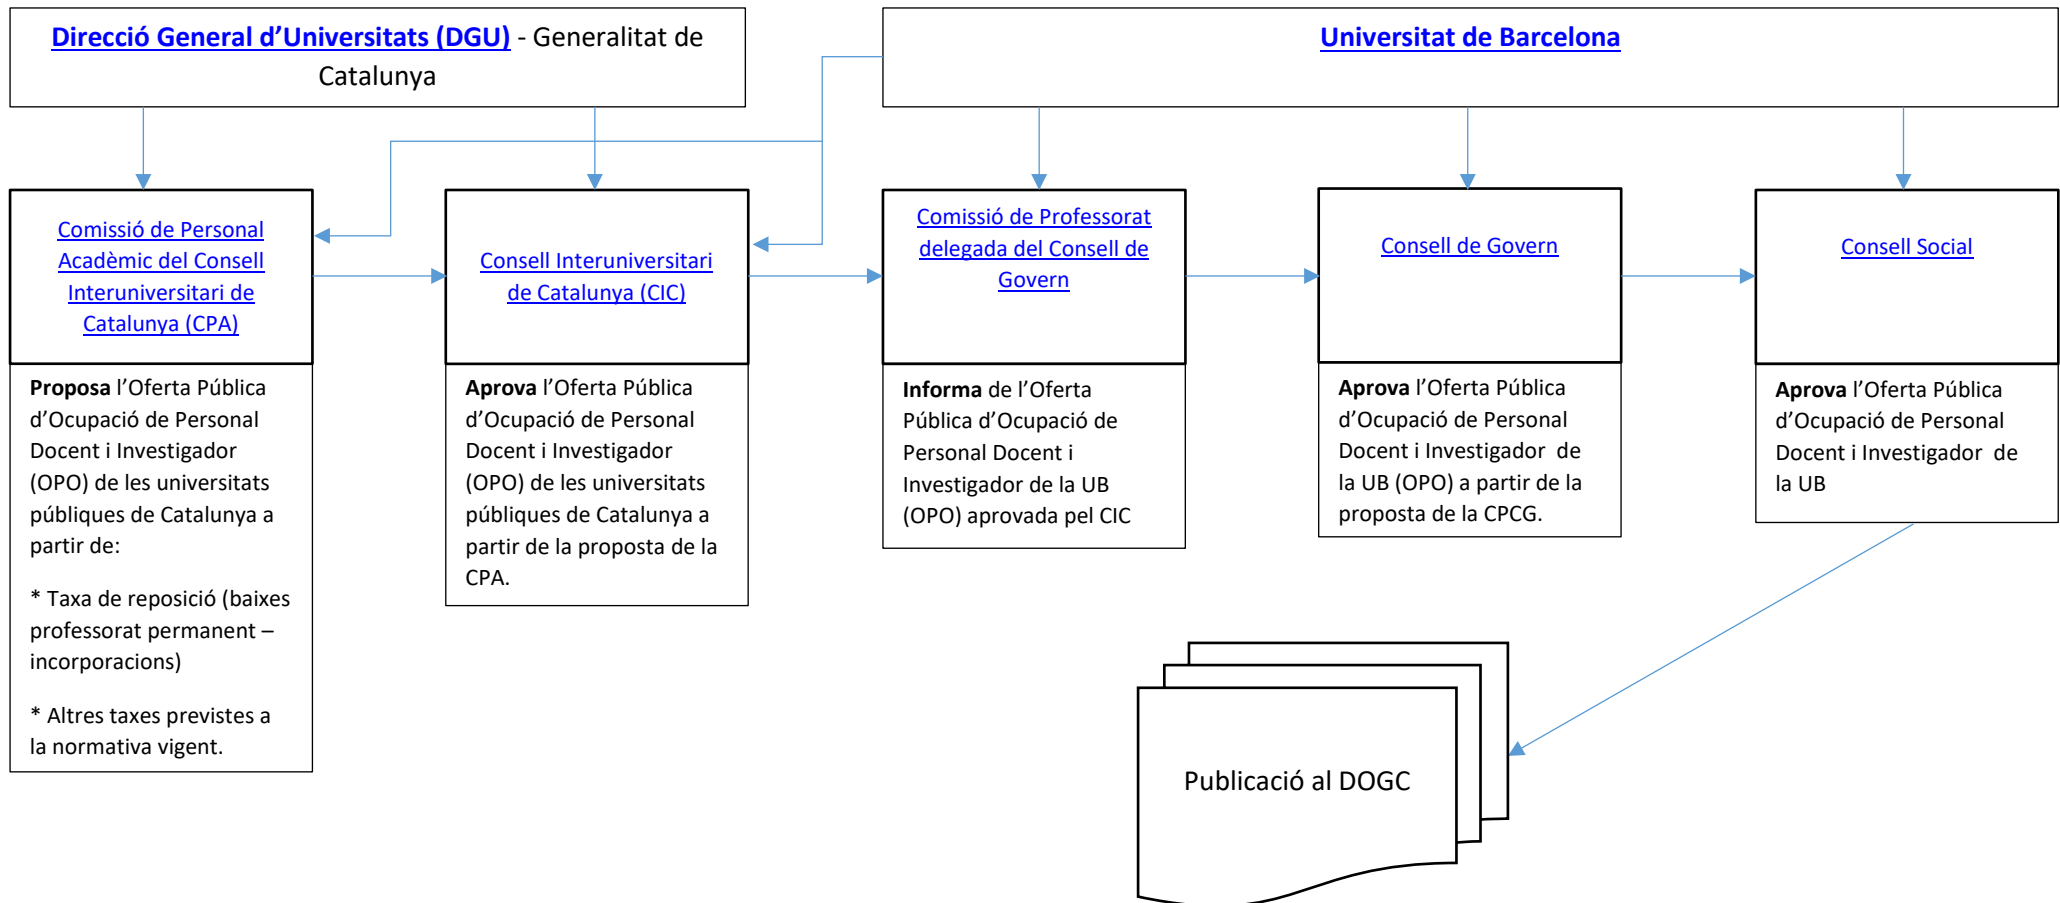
Direcció General d'Universitats (DGU) - Generalitat de Catalunya

Universitat de Barcelona

Comissió de Personal Acadèmic del Consell Interuniversitari de Catalunya (CPA)

**Proposa** l'Oferta Pública d'Ocupació de Personal Docent i Investigador (OPO) de les universitats públiques de Catalunya a partir de:

* Taxa de reposició (baixes professorat permanent – incorporacions)

* Altres taxes previstes a la normativa vigent.

Consell Interuniversitari de Catalunya (CIC)

**Aprova** l'Oferta Pública d'Ocupació de Personal Docent i Investigador (OPO) de les universitats públiques de Catalunya a partir de la proposta de la CPA.

Comissió de Professorat delegada del Consell de Govern

**Informa** de l'Oferta Pública d'Ocupació de Personal Docent i Investigador de la UB (OPO) aprovada pel CIC

Consell de Govern

**Aprova** l'Oferta Pública d'Ocupació de Personal Docent i Investigador de la UB (OPO) a partir de la proposta de la CPCG.

Consell Social

**Aprova** l'Oferta Pública d'Ocupació de Personal Docent i Investigador de la UB

Publicació al DOGC